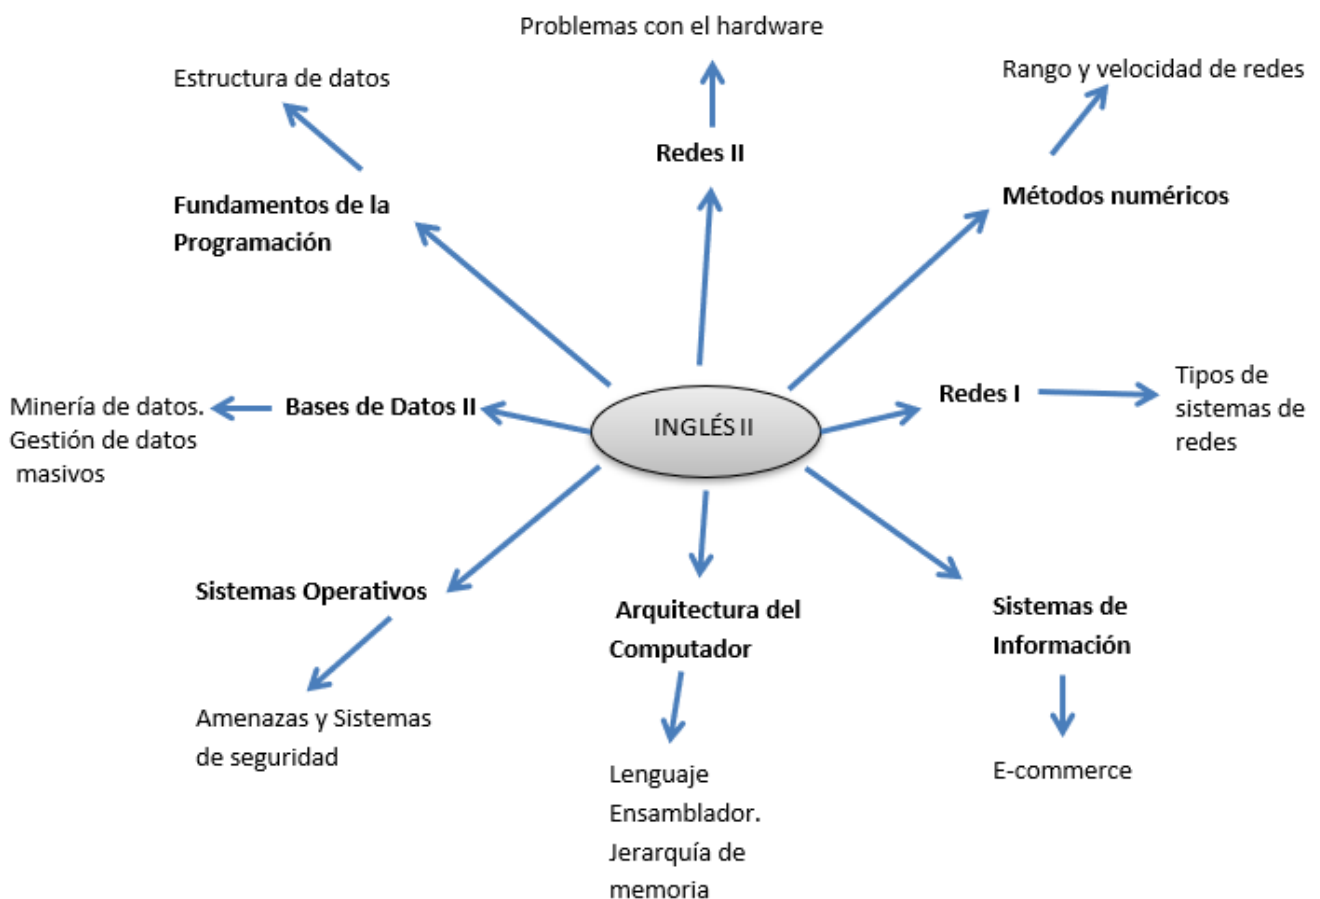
Problemas con el hardware

Estructura de datos

Rango y velocidad de redes

Redes II

Fundamentos de la Programación

Métodos numéricos

Minería de datos. Gestión de datos masivos

Bases de Datos II

INGLÉS II

Redes I

Tipos de sistemas de redes

Sistemas Operativos

Arquitectura del Computador

Sistemas de Información

Amenazas y Sistemas de seguridad

Lenguaje Ensamblador. Jerarquía de memoria

E-commerce